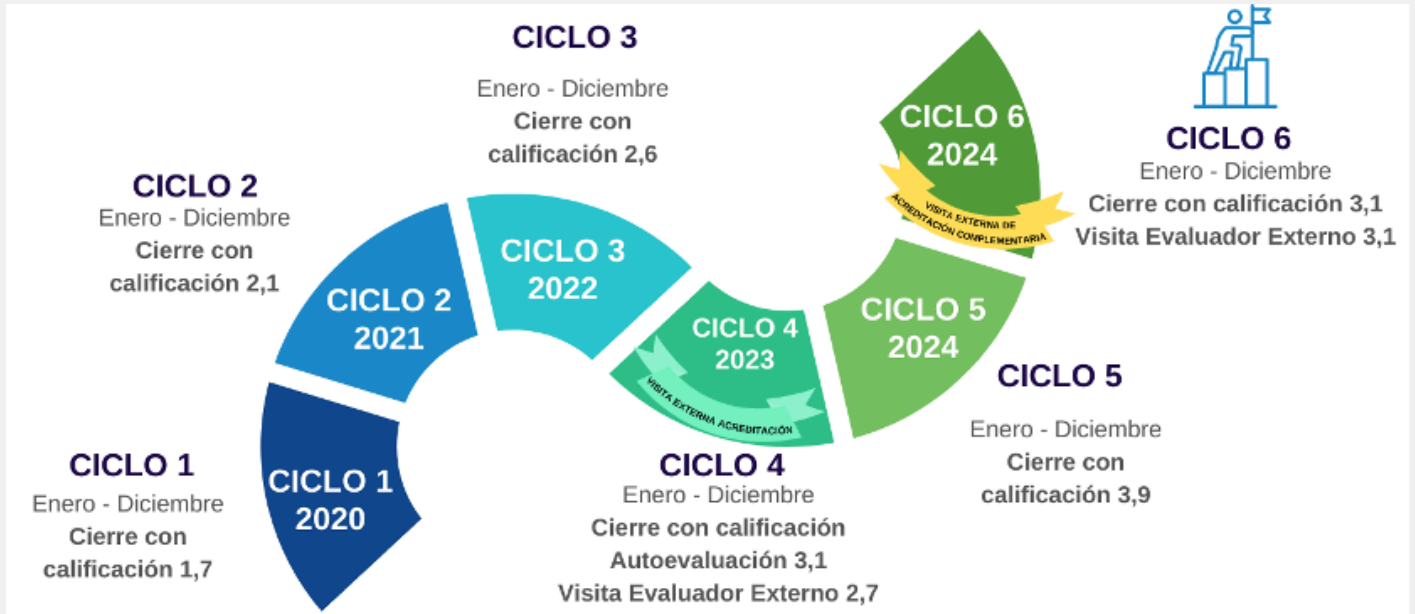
CICLO 1
Enero - Diciembre
Cierre con calificación 1,7

CICLO 1
2020

CICLO 2
Enero - Diciembre
Cierre con calificación 2,1

CICLO 2
2021

CICLO 3
Enero - Diciembre
Cierre con calificación 2,6

CICLO 3
2022

CICLO 4
2023

VISITA EXTERNA ACREDITACIÓN

CICLO 4
Enero - Diciembre
Cierre con calificación
Autoevaluación 3,1
Visita Evaluador Externo 2,7

CICLO 5
2024

CICLO 5
Enero - Diciembre
Cierre con calificación 3,9

CICLO 6
2024

VISITA EXTERNA DE ACREDITACIÓN COMPLEMENTARIA

CICLO 6
Enero - Diciembre
Cierre con calificación 3,1
Visita Evaluador Externo 3,1